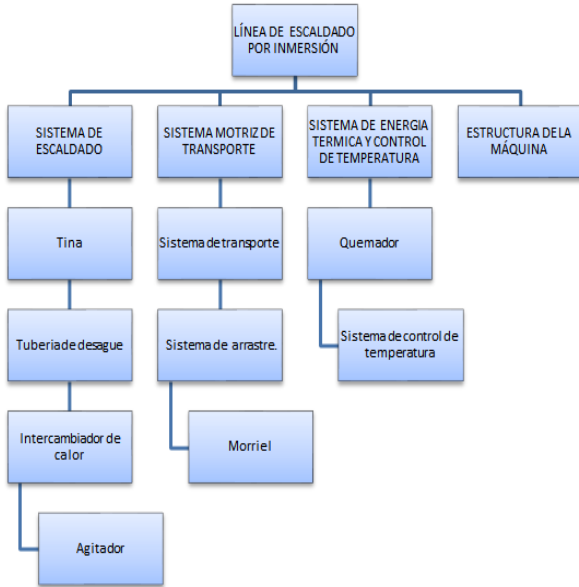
LÍNEA DE ESCALDADO POR INMERSIÓN

SISTEMA DE ESCALDADO

Tina

Tuberia de desague

Intercambiador de calor

Agitador

SISTEMA MOTRIZ DE TRANSPORTE

Sistema de transporte

Sistema de arrastre.

Morriel

SISTEMA DE ENERGIA TERMICA Y CONTROL DE TEMPERATURA

Quemador

Sistema de control de temperatura

ESTRUCTURA DE LA MÁQUINA